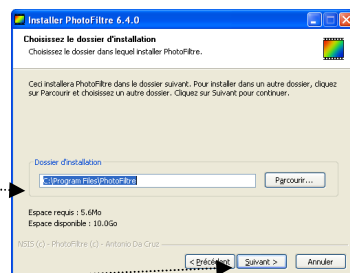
Installer PhotoFiltre 6.4.0

Choisissez le dossier d'installation

Choisissez le dossier dans lequel installer PhotoFiltre.

Ceci installera PhotoFiltre dans le dossier suivant. Pour installer dans un autre dossier, cliquez sur Parcourir et choisissez un autre dossier. Cliquez sur Suivant pour continuer.

Dossier d'installation

C:\Program Files\PhotoFiltre

Parcourir...

Espace requis : 5.6Mo

Espace disponible : 10.0Go

NSIS (c) - PhotoFiltre (c) - Antonio Da Cruz

< Précédent

Suivant >

Annuler